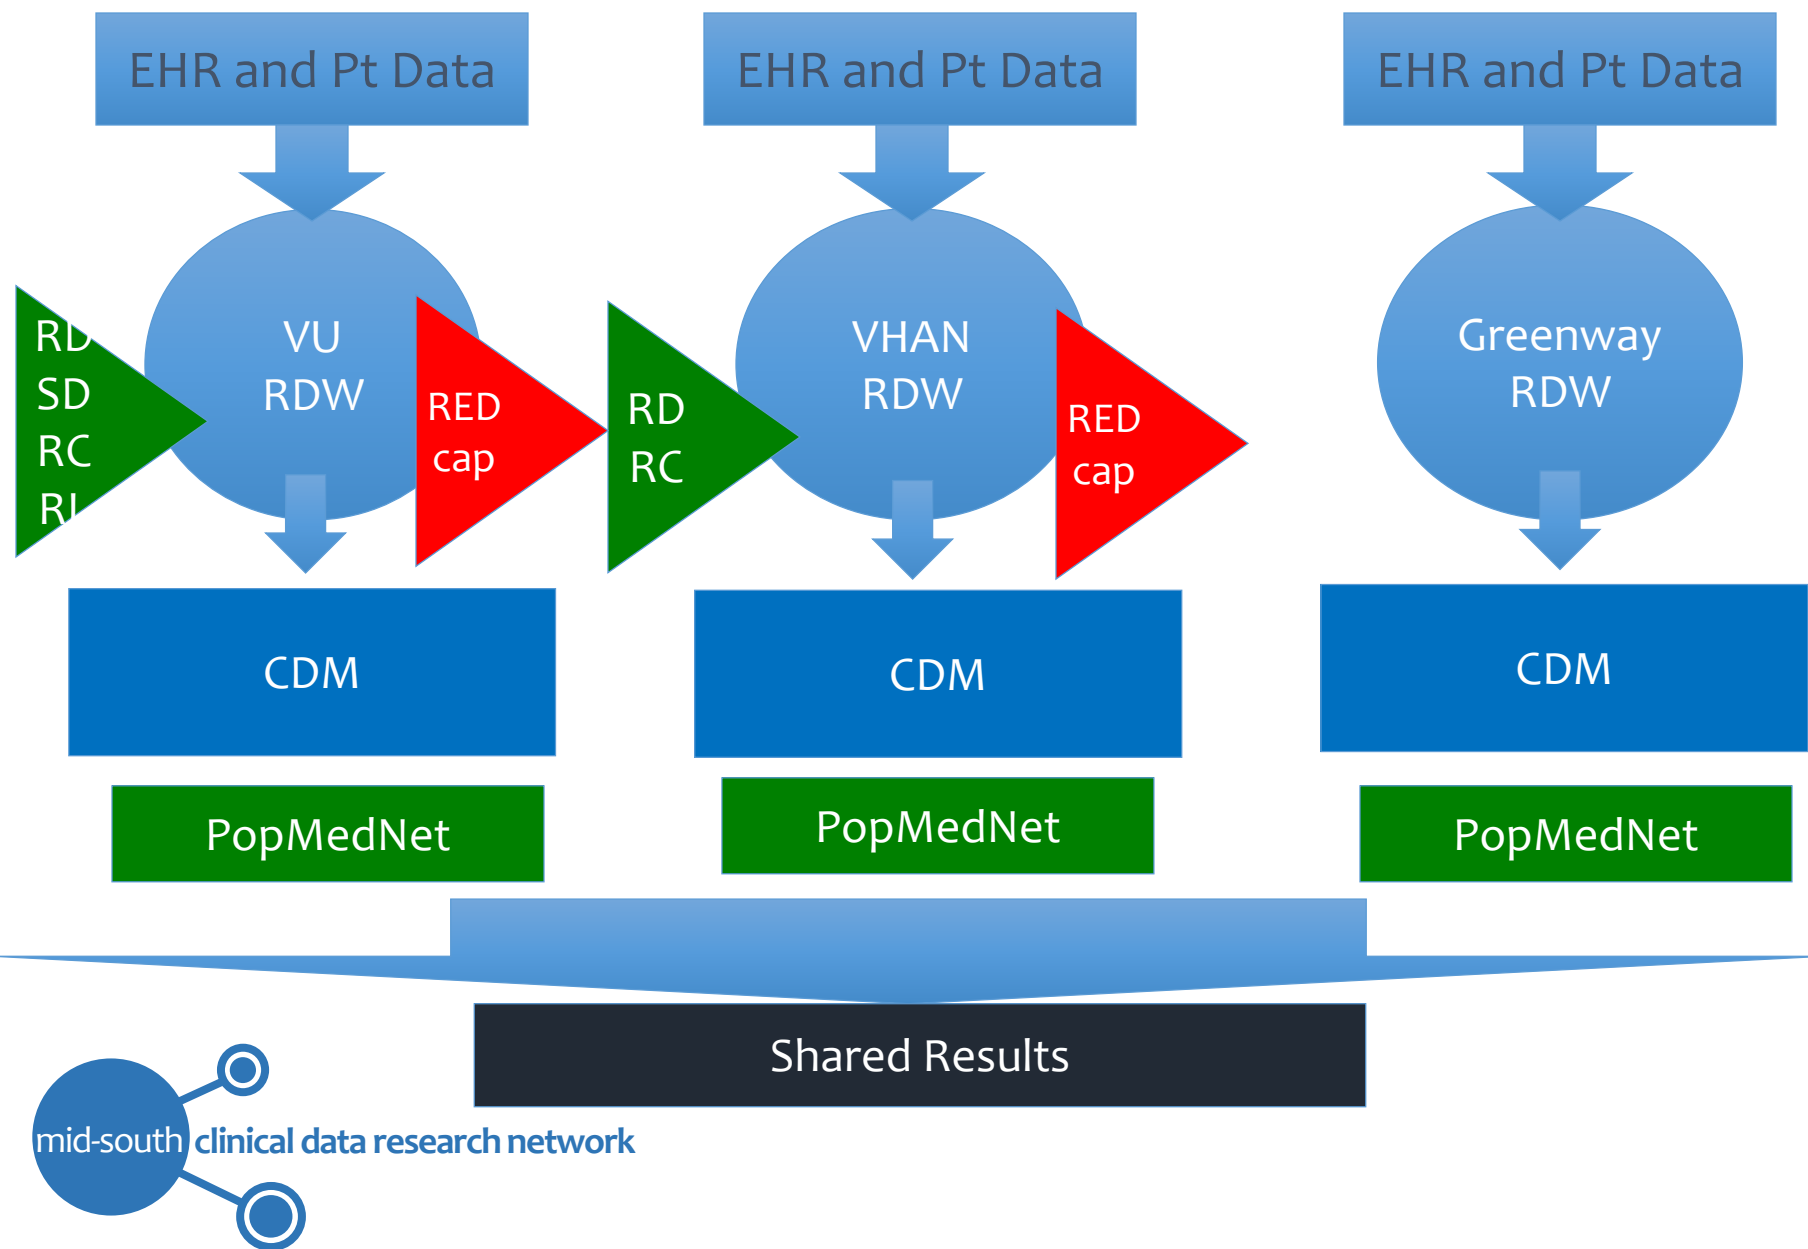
EHR and Pt Data

EHR and Pt Data

EHR and Pt Data

RD
SD
RC
RI

VU
RDW

RED
cap

RD
RC

VHAN
RDW

RED
cap

Greenway
RDW

CDM

CDM

CDM

PopMedNet

PopMedNet

PopMedNet

Shared Results

mid-south clinical data research network